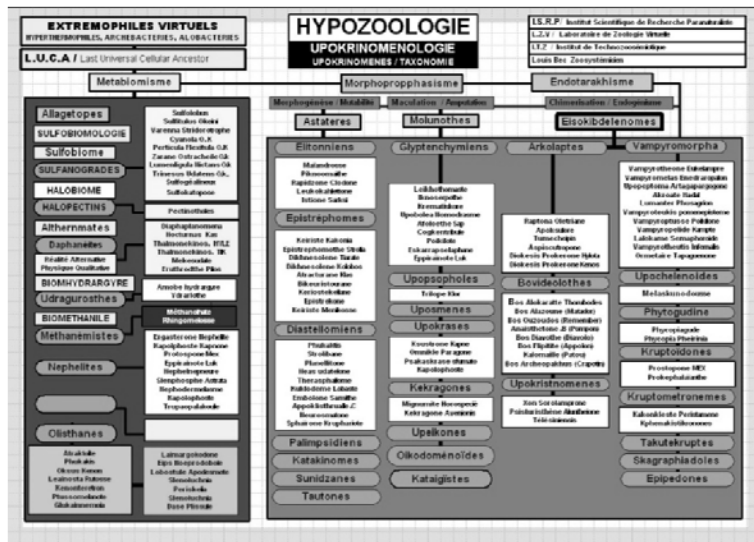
EXTREMOPHILES VIRTUELS
HYPERTHERMOPHILES, ARCHEBACTERIES, ALGOBACTERIES

L.U.C.A / Last Universal Cellular Ancestor

HYPOZOOLOGIE
UPOKRINOMENOLOGIE
UPOKRINOMENES / TAXONOMIE

I.S.R.P / Institut Scientifique de Recherche Paranaturaliste
L.Z.V / Laboratoire de Zoologie Virtuelle
I.T.Z / Institut de Technozoosémiotique
Louis Bec Zoosystémicien

Metabiolisme
Morphopropphassisme
Endotarakhisme

Morphogenèse / Motilité
Maculation / Ampoules
Chimerisation / Endogénèse

Allagetopes
SULFOBIOMOLOGIE
Sulfobiome
SULFANOGRADES
HALOBIOME
HALOPECTINS
Althermmates
Daphaneites
Réalité Alternative Physique Qualitative
BIOMHYDRARGYRE
Udragurosthes
BIOMETHANILE
Methanémistes
Nephelites
Olisthanes

Sulfolobus
Sulfolobus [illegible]
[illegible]
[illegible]
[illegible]
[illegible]
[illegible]
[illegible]
Sulfocatopnae
Pectinothales
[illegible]
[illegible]
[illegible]
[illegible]
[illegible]
Amobe hydrargure
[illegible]
Méthanalphe
Rhingomelaena
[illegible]
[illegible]
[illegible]
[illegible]
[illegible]
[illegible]
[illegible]
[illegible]

Astateres
Eitonniens
Epistréphomes
Diasteilomiens
Palimpsidiens
Katakinomes
Sunidzanes
Tautones

Molunothes
Glyptenchymiens
Upopsphoies
Upsomenes
Upokrases
Kekragones
Upeikones
Oikodomènoides
Kataigistes

Arkolaptes
Bovideolothes
Upokristnomenes

Eisokibdelenomes
Vampyromorpha
Upochelenoides
Phytogudine
Kruptoidones
Kruptometronemes
Takutekruptes
Skagraphiadoles
Epipedones

Bos Alokarotte Thumbodes
Bos Alazoume (Matador)
Bos Ouzoudos (Remember)
Bos Diavolé (Diavolo)
Bos Flipitte (Appoline)
Bos Archeopalines (Crapotte)

Melaskonodoume
Phyrographe
Phyropia Pheiriniа
Prokarpalis MDI
Prokephalaiathe
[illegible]
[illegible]